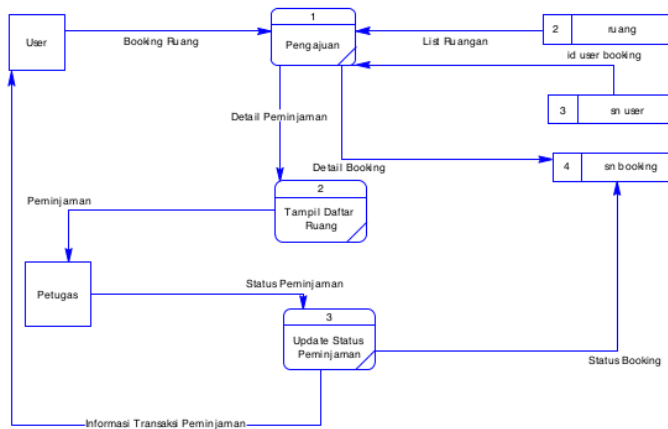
User

Booking Ruang

1

Pengajuan

List Ruangan

2 ruang

id user booking

3 sn user

Detail Peminjaman

Detail Booking

4 sn booking

Peminjaman

2

Tampil Daftar Ruang

Petugas

Status Peminjaman

3

Update Status Peminjaman

Status Booking

Informasi Transaksi Peminjaman